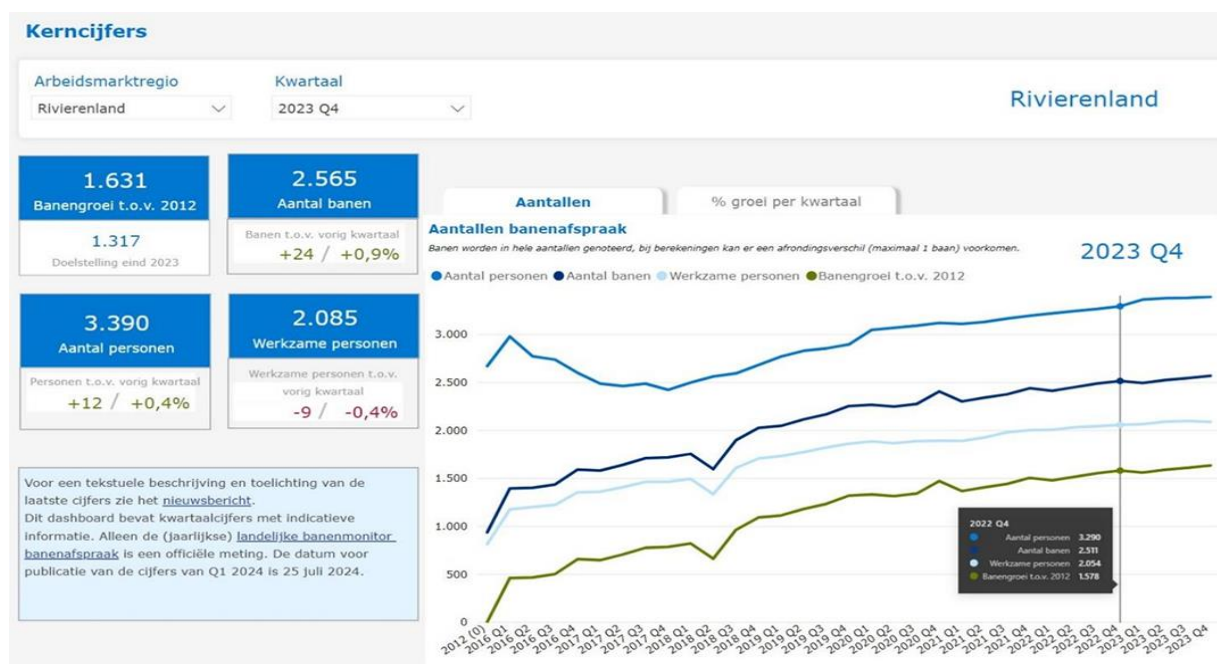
Kerncijfers

Arbeidsmarktregio
Rivierenland

Kwartaal
2023 Q4

Rivierenland

1.631
Banengroei t.o.v. 2012

1.317
Doelstelling eind 2023

2.565
Aantal banen

Banen t.o.v. vorig kwartaal
+24 / +0,9%

3.390
Aantal personen

Personen t.o.v. vorig kwartaal
+12 / +0,4%

2.085
Werkzame personen

Werkzame personen t.o.v. vorig kwartaal
-9 / -0,4%

Voor een tekstuele beschrijving en toelichting van de laatste cijfers zie het nieuwsbericht.
Dit dashboard bevat kwartaalcijfers met indicatieve informatie. Alleen de (jaarlijkse) landelijke banenmonitor banenafspraak is een officiële meting. De datum voor publicatie van de cijfers van Q1 2024 is 25 juli 2024.

Aantallen

% groei per kwartaal

Aantallen banenafspraak

Banen worden in hele aantallen genoteerd, bij berekeningen kan er een afrondingsverschil (maximaal 1 baan) voorkomen.

2023 Q4

Aantal personen Aantal banen Werkzame personen Banengroei t.o.v. 2012

3.000
2.500
2.000
1.500
1.000
500
0

2022 Q4
Aantal personen 3.290
Aantal banen 2.511
Werkzame personen 2.054
Banengroei t.o.v. 2012 1.578

2012 (0) 2016 Q1 2016 Q2 2016 Q3 2016 Q4 2017 Q1 2017 Q2 2017 Q3 2017 Q4 2018 Q1 2018 Q2 2018 Q3 2018 Q4 2019 Q1 2019 Q2 2019 Q3 2019 Q4 2020 Q1 2020 Q2 2020 Q3 2020 Q4 2021 Q1 2021 Q2 2021 Q3 2021 Q4 2022 Q1 2022 Q2 2022 Q3 2022 Q4 2023 Q1 2023 Q2 2023 Q3 2023 Q4